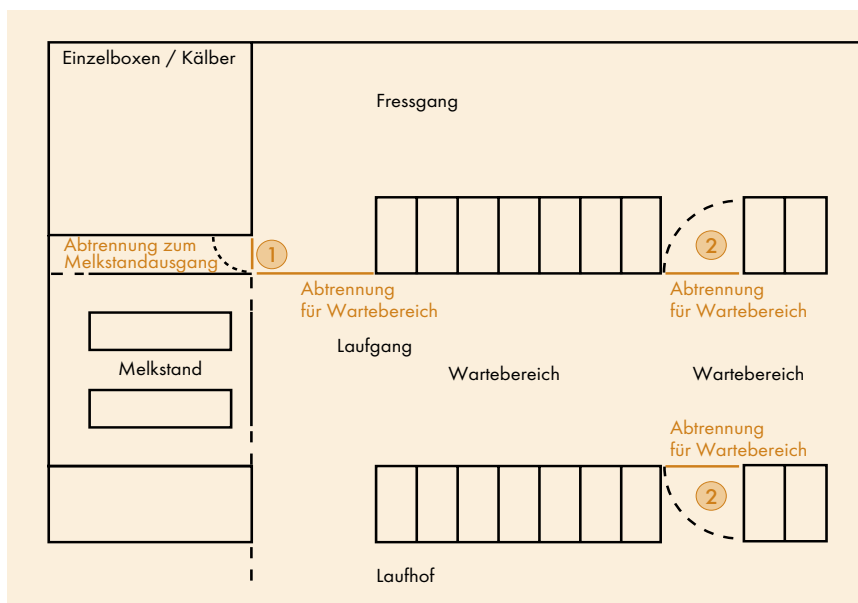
Einzelboxen / Kälber

Fressgang

Abtrennung zum Melkstandausgang

1

2

Abtrennung für Wartebereich

Abtrennung für Wartebereich

Laufgang

Melkstand

Wartebereich

Wartebereich

Abtrennung für Wartebereich

2

Laufhof